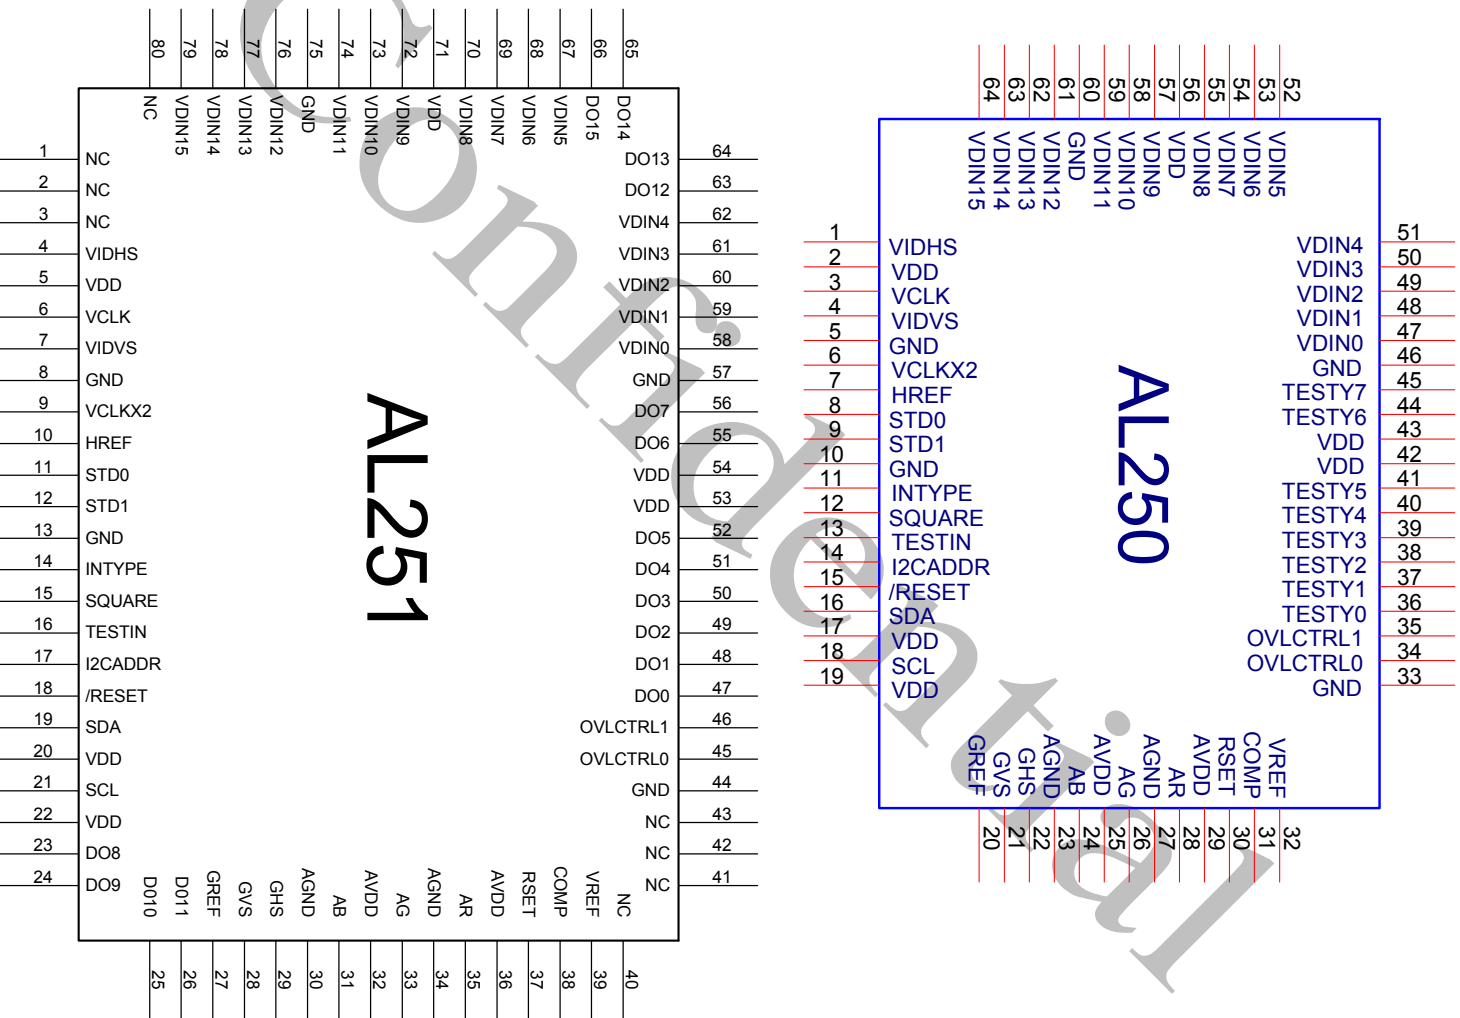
AL251

80 NC
79 VDIN15
78 VDIN14
77 VDIN13
76 VDIN12
75 GND
74 VDIN11
73 VDIN10
72 VDIN9
71 VDD
70 VDIN8
69 VDIN7
68 VDIN6
67 VDIN5
66 DO15
65 DO14

1 NC
2 NC
3 NC
4 VIDHS
5 VDD
6 VCLK
7 VIDVS
8 GND
9 VCLKX2
10 HREF
11 STD0
12 STD1
13 GND
14 INTYPE
15 SQUARE
16 TESTIN
17 I2CADDR
18 /RESET
19 SDA
20 VDD
21 SCL
22 VDD
23 DO8
24 DO9

64 DO13
63 DO12
62 VDIN4
61 VDIN3
60 VDIN2
59 VDIN1
58 VDIN0
57 GND
56 DO7
55 DO6
54 VDD
53 VDD
52 DO5
51 DO4
50 DO3
49 DO2
48 DO1
47 DO0
46 OVLCTRL1
45 OVLCTRL0
44 GND
43 NC
42 NC
41 NC

25 D010
26 D011
27 GREF
28 GVS
29 GHS
30 AGND
31 AB
32 AVDD
33 AG
34 AGND
35 AR
36 AVDD
37 RSET
38 COMP
39 VREF
40 NC

AL250

64 VDIN15
63 VDIN14
62 VDIN13
61 VDIN12
60 GND
59 VDIN11
58 VDIN10
57 VDIN9
56 VDD
55 VDIN8
54 VDIN7
53 VDIN6
52 VDIN5

1 VIDHS
2 VDD
3 VCLK
4 VIDVS
5 GND
6 VCLKX2
7 HREF
8 STD0
9 STD1
10 GND
11 INTYPE
12 SQUARE
13 TESTIN
14 I2CADDR
15 /RESET
16 SDA
17 VDD
18 SCL
19 VDD

51 VDIN4
50 VDIN3
49 VDIN2
48 VDIN1
47 VDIN0
46 GND
45 TESTY7
44 TESTY6
43 VDD
42 VDD
41 TESTY5
40 TESTY4
39 TESTY3
38 TESTY2
37 TESTY1
36 TESTY0
35 OVLCTRL1
34 OVLCTRL0
33 GND

20 GREF
21 GVS
22 GHS
23 AGND
24 AB
25 AVDD
26 AG
27 AGND
28 AR
29 AVDD
30 RSET
31 COMP
32 VREF

Confidential